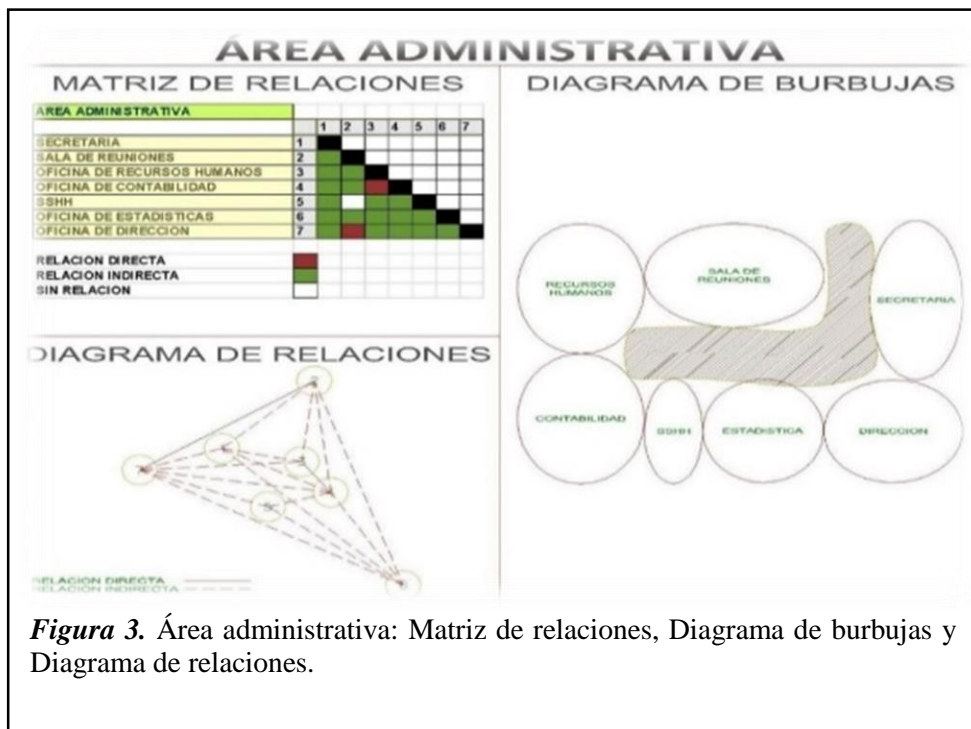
ÁREA ADMINISTRATIVA

MATRIZ DE RELACIONES

| AREA ADMINISTRATIVA | | | | | | | | |
|---|---|---|---|---|---|---|---|---|
| | | 1 | 2 | 3 | 4 | 5 | 6 | 7 |
| SECRETARIA | 1 | | | | | | | |
| SALA DE REUNIONES | 2 | | | | | | | |
| OFICINA DE RECURSOS HUMANOS | 3 | | | | | | | |
| OFICINA DE CONTABILIDAD | 4 | | | | | | | |
| SSHH | 5 | | | | | | | |
| OFICINA DE ESTADISTICAS | 6 | | | | | | | |
| OFICINA DE DIRECCION | 7 | | | | | | | |

RELACION DIRECTA
RELACION INDIRECTA
SIN RELACION

DIAGRAMA DE BURBUJAS

RECURSOS HUMANOS
SALA DE REUNIONES
SECRETARIA
CONTABILIDAD
SSHH
ESTADISTICA
DIRECCION

DIAGRAMA DE RELACIONES

RELACION DIRECTA
RELACION INDIRECTA

*Figura 3.* Área administrativa: Matriz de relaciones, Diagrama de burbujas y Diagrama de relaciones.